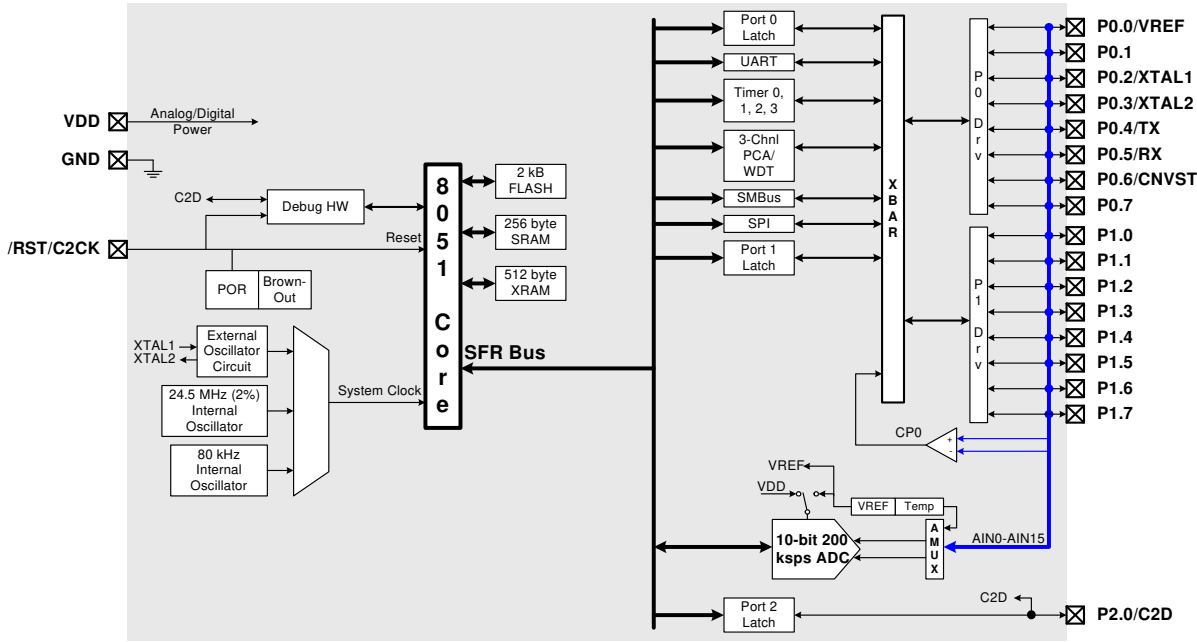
VDD
Analog/Digital Power
GND
C2D
Debug HW
/RST/C2CK
Reset
POR
Brown-Out
XTAL1
XTAL2
External Oscillator Circuit
24.5 MHz (2%) Internal Oscillator
80 kHz Internal Oscillator
System Clock
8051 Core
2 kB FLASH
256 byte SRAM
512 byte XRAM
SFR Bus
Port 0 Latch
UART
Timer 0, 1, 2, 3
3-Chnl PCA/ WDT
SMBus
SPI
Port 1 Latch
XBAR
P0 Drv
P1 Drv
P0.0/VREF
P0.1
P0.2/XTAL1
P0.3/XTAL2
P0.4/TX
P0.5/RX
P0.6/CNVST
P0.7
P1.0
P1.1
P1.2
P1.3
P1.4
P1.5
P1.6
P1.7
CP0
+
-
VREF
VDD
VREF
Temp
AMUX
10-bit 200 ksps ADC
AIN0-AIN15
C2D
Port 2 Latch
P2.0/C2D